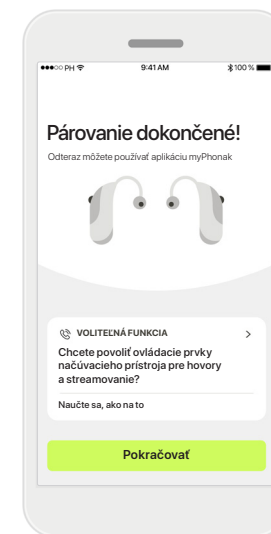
●●●○○ PH 9:41 AM 100 %

Párovanie dokončené!

Odteraz môžete používať aplikáciu myPhonak

VOLITEĽNÁ FUNKCIA

Chcete povoliť ovládacie prvky načúvacieho prístroja pre hovory a streamovanie?

Naučte sa, ako na to

Pokračovať